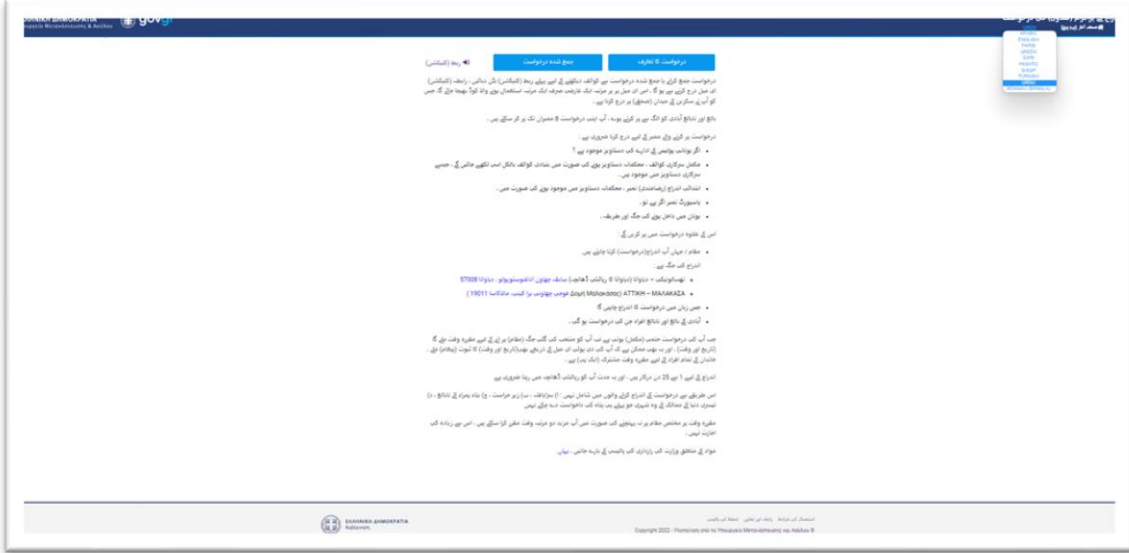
ΕΛΛΗΝΙΚΗ ΔΗΜΟΚΡΑΤΙΑ
Υπουργείο Μετανάστευσης & Ασύλου
gov.gr

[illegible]

ENGLISH
FARSI
ARABIC
DARI
PASHTO
SHQIP
TURKISH
URDU

درخواست کا تعارف
جمع شدہ درخواست
ربط (لنکس)

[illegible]

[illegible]

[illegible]

•
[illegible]
•
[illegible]
•
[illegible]
•
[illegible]
•
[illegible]

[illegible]

•
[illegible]

•
57008 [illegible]
•
ATTIKH – MANAKAZA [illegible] 19011
•
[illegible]
•
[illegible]

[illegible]

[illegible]

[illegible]

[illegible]

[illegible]

ΕΛΛΗΝΙΚΗ ΔΗΜΟΚΡΑΤΙΑ
Κυβέρνηση

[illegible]
Copyright 2022 - Υπουργείο Μετανάστευσης και Ασύλου ©